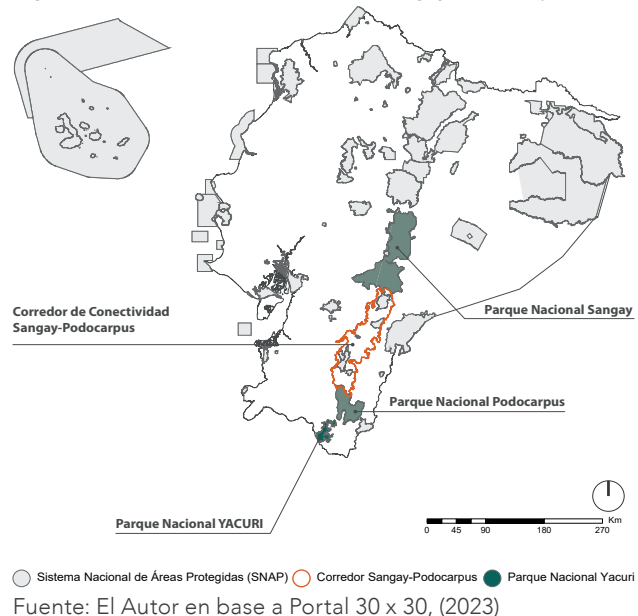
Corredor de Conectividad Sangay-Podocarpus

Parque Nacional Sangay

Parque Nacional Podocarpus

Parque Nacional YACURI

0 45 90 180 270 Km

Sistema Nacional de Áreas Protegidas (SNAP) Corredor Sangay-Podocarpus Parque Nacional Yacuri

Fuente: El Autor en base a Portal 30 x 30, (2023)